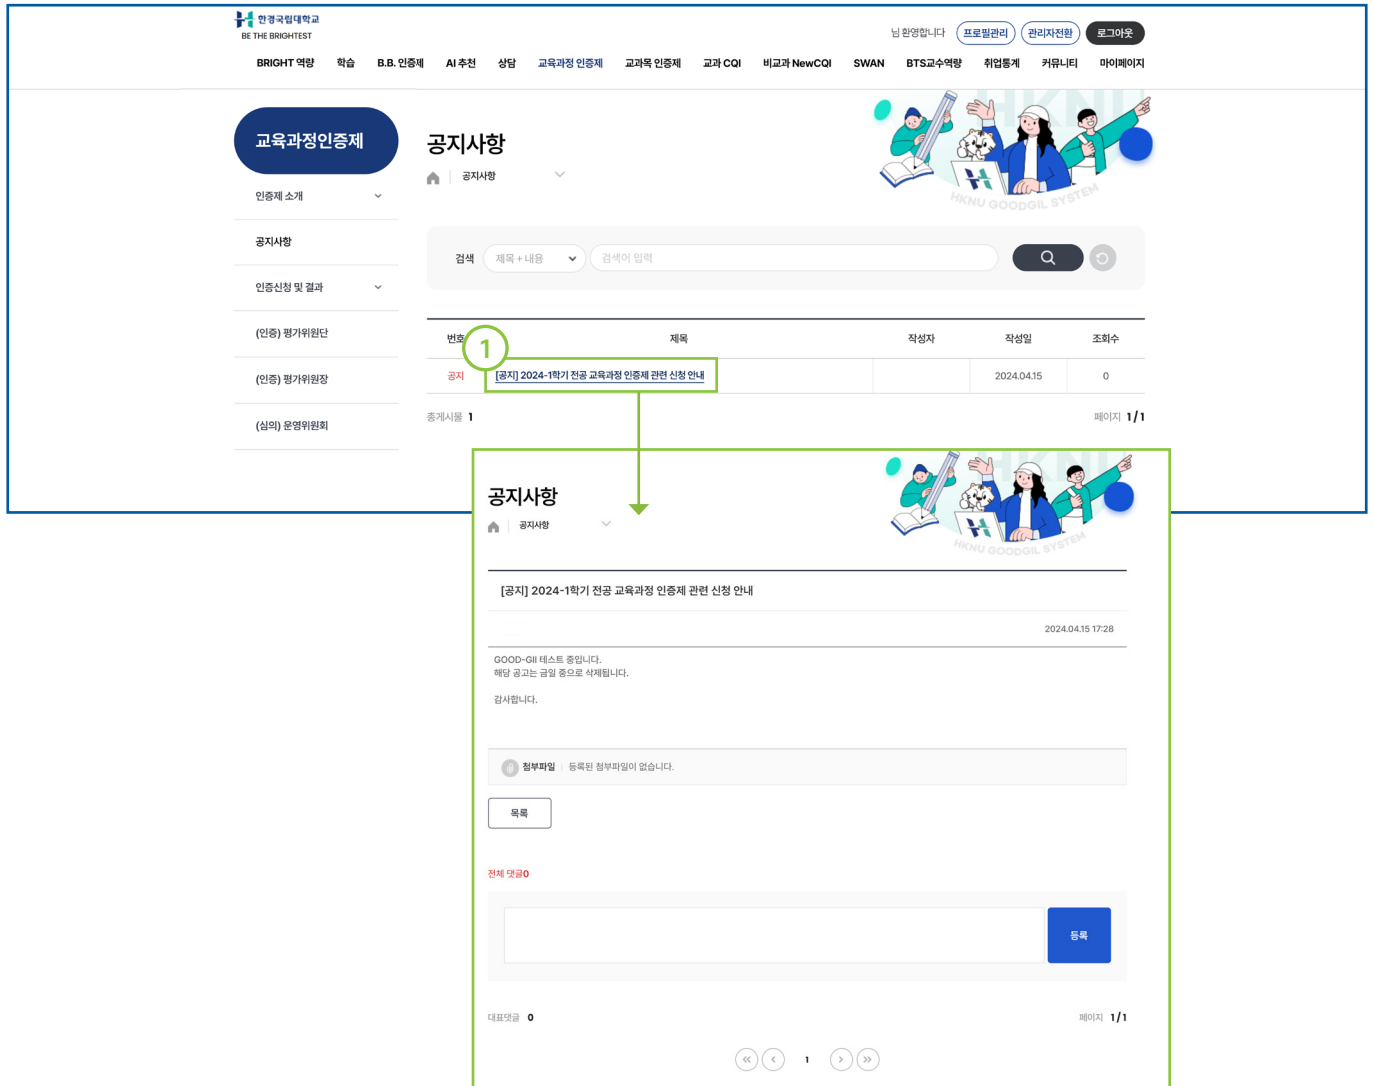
한경국립대학교
BE THE BRIGHTEST

님 환영합니다 프로필관리 관리자전환 로그아웃

BRIGHT 역량 학습 B.B. 인증제 AI 추천 상담 교육과정 인증제 교과목 인증제 교과 CQI 비교과 NewCQI SWAN BTS교수역량 취업통계 커뮤니티 마이페이지

교육과정인증제

인증제 소개

공지사항

인증신청 및 결과

(인증) 평가위원단

(인증) 평가위원장

(심의) 운영위원회

공지사항

공지사항

HKNU GOODGIL SYSTEM

검색 제목 + 내용 검색어 입력

| 번호 | 제목 | 작성자 | 작성일 | 조회수 |
|---|---|---|---|---|
| 공지 | [공지] 2024-1학기 전공 교육과정 인증제 관련 신청 안내 | | 2024.04.15 | 0 |

1

총게시물 1 페이지 1/1

공지사항

공지사항

HKNU GOODGIL SYSTEM

[공지] 2024-1학기 전공 교육과정 인증제 관련 신청 안내

2024.04.15 17:28

GOOD-GIl 테스트 중입니다.
해당 공고는 금일 중으로 삭제됩니다.

감사합니다.

첨부파일 등록된 첨부파일이 없습니다.

목록

전체 댓글0

등록

대표댓글 0 페이지 1/1

1